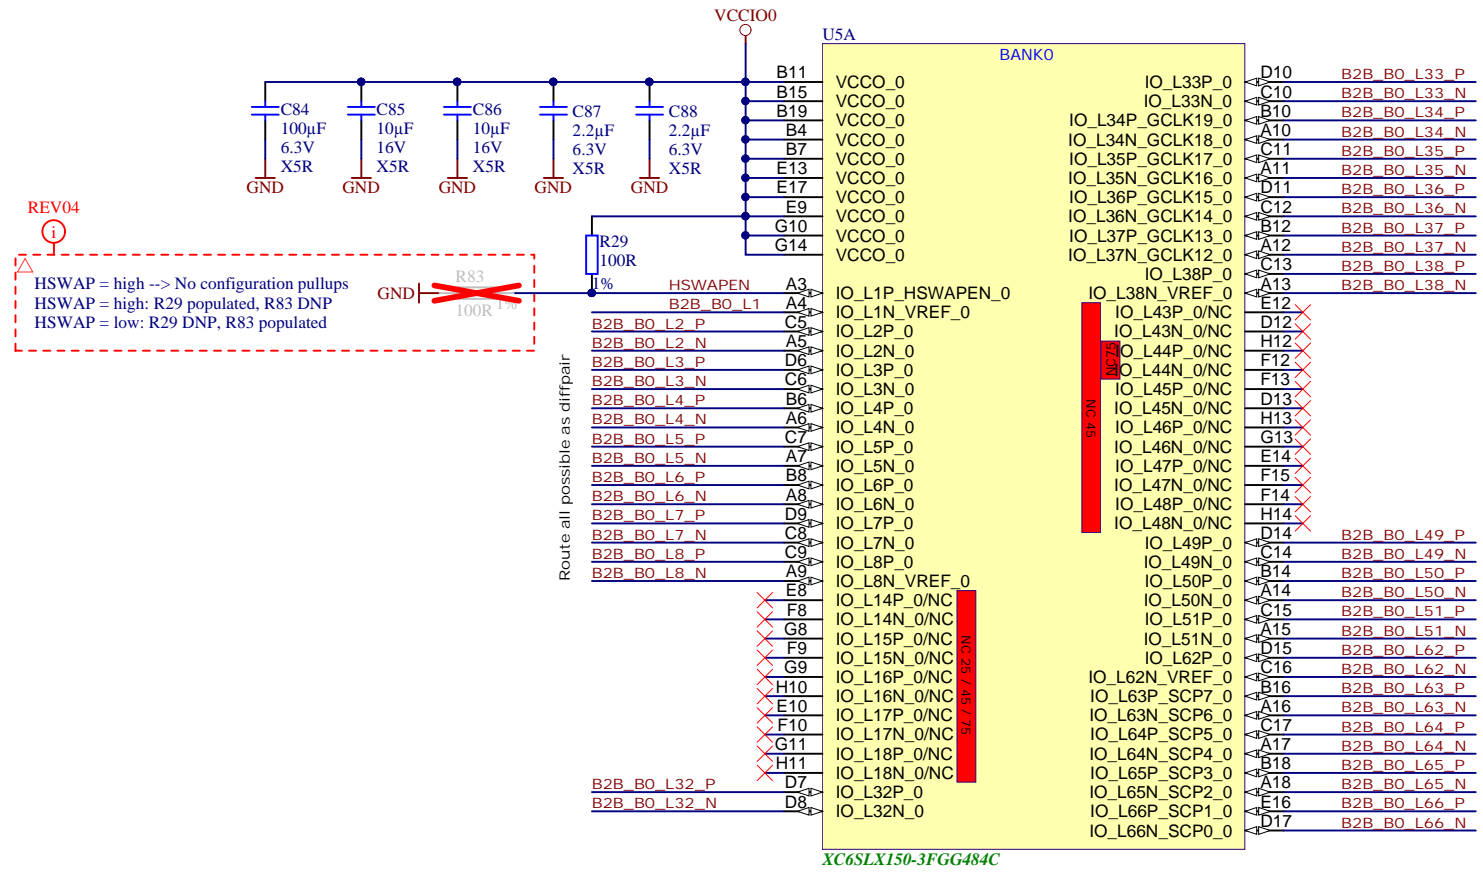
VCCIO0

U5A

BANK0

C84 100µF 6.3V X5R GND
C85 10µF 16V X5R GND
C86 10µF 16V X5R GND
C87 2.2µF 6.3V X5R GND
C88 2.2µF 6.3V X5R GND

REV04

HSWAP = high --> No configuration pullups
HSWAP = high: R29 populated, R83 DNP
HSWAP = low: R29 DNP, R83 populated

R29 100R 1%
GND R83 100R 1%

HSWAPEN
B2B_B0_L1
B2B_B0_L2_P
B2B_B0_L2_N
B2B_B0_L3_P
B2B_B0_L3_N
B2B_B0_L4_P
B2B_B0_L4_N
B2B_B0_L5_P
B2B_B0_L5_N
B2B_B0_L6_P
B2B_B0_L6_N
B2B_B0_L7_P
B2B_B0_L7_N
B2B_B0_L8_P
B2B_B0_L8_N
B2B_B0_L32_P
B2B_B0_L32_N

Route all possible as diffpair

B11 VCCO_0
B15 VCCO_0
B19 VCCO_0
B4 VCCO_0
B7 VCCO_0
E13 VCCO_0
E17 VCCO_0
E9 VCCO_0
G10 VCCO_0
G14 VCCO_0
A3 IO_L1P_HSWAPEN_0
A4 IO_L1N_VREF_0
C5 IO_L2P_0
A5 IO_L2N_0
D6 IO_L3P_0
C6 IO_L3N_0
B6 IO_L4P_0
A6 IO_L4N_0
C7 IO_L5P_0
A7 IO_L5N_0
B8 IO_L6P_0
A8 IO_L6N_0
D9 IO_L7P_0
C8 IO_L7N_0
C9 IO_L8P_0
A9 IO_L8N_VREF_0
E8 IO_L14P_0/NC
F8 IO_L14N_0/NC
G8 IO_L15P_0/NC
F9 IO_L15N_0/NC
G9 IO_L16P_0/NC
H10 IO_L16N_0/NC
E10 IO_L17P_0/NC
F10 IO_L17N_0/NC
G11 IO_L18P_0/NC
H11 IO_L18N_0/NC
D7 IO_L32P_0
D8 IO_L32N_0

NC 25 / 45 / 75
NC 45
NC 25

IO_L33P_0 D10 B2B_B0_L33_P
IO_L33N_0 C10 B2B_B0_L33_N
IO_L34P_GCLK19_0 B10 B2B_B0_L34_P
IO_L34N_GCLK18_0 A10 B2B_B0_L34_N
IO_L35P_GCLK17_0 C11 B2B_B0_L35_P
IO_L35N_GCLK16_0 A11 B2B_B0_L35_N
IO_L36P_GCLK15_0 D11 B2B_B0_L36_P
IO_L36N_GCLK14_0 C12 B2B_B0_L36_N
IO_L37P_GCLK13_0 B12 B2B_B0_L37_P
IO_L37N_GCLK12_0 A12 B2B_B0_L37_N
IO_L38P_0 C13 B2B_B0_L38_P
IO_L38N_VREF_0 A13 B2B_B0_L38_N
IO_L43P_0/NC E12
IO_L43N_0/NC D12
IO_L44P_0/NC H12
IO_L44N_0/NC F12
IO_L45P_0/NC F13
IO_L45N_0/NC D13
IO_L46P_0/NC H13
IO_L46N_0/NC G13
IO_L47P_0/NC E14
IO_L47N_0/NC F15
IO_L48P_0/NC F14
IO_L48N_0/NC H14
IO_L49P_0 D14 B2B_B0_L49_P
IO_L49N_0 C14 B2B_B0_L49_N
IO_L50P_0 B14 B2B_B0_L50_P
IO_L50N_0 A14 B2B_B0_L50_N
IO_L51P_0 C15 B2B_B0_L51_P
IO_L51N_0 A15 B2B_B0_L51_N
IO_L62P_0 D15 B2B_B0_L62_P
IO_L62N_VREF_0 C16 B2B_B0_L62_N
IO_L63P_SCP7_0 B16 B2B_B0_L63_P
IO_L63N_SCP6_0 A16 B2B_B0_L63_N
IO_L64P_SCP5_0 C17 B2B_B0_L64_P
IO_L64N_SCP4_0 A17 B2B_B0_L64_N
IO_L65P_SCP3_0 B18 B2B_B0_L65_P
IO_L65N_SCP2_0 A18 B2B_B0_L65_N
IO_L66P_SCP1_0 E16 B2B_B0_L66_P
IO_L66N_SCP0_0 D17 B2B_B0_L66_N

XC6SLX150-3FGG484C